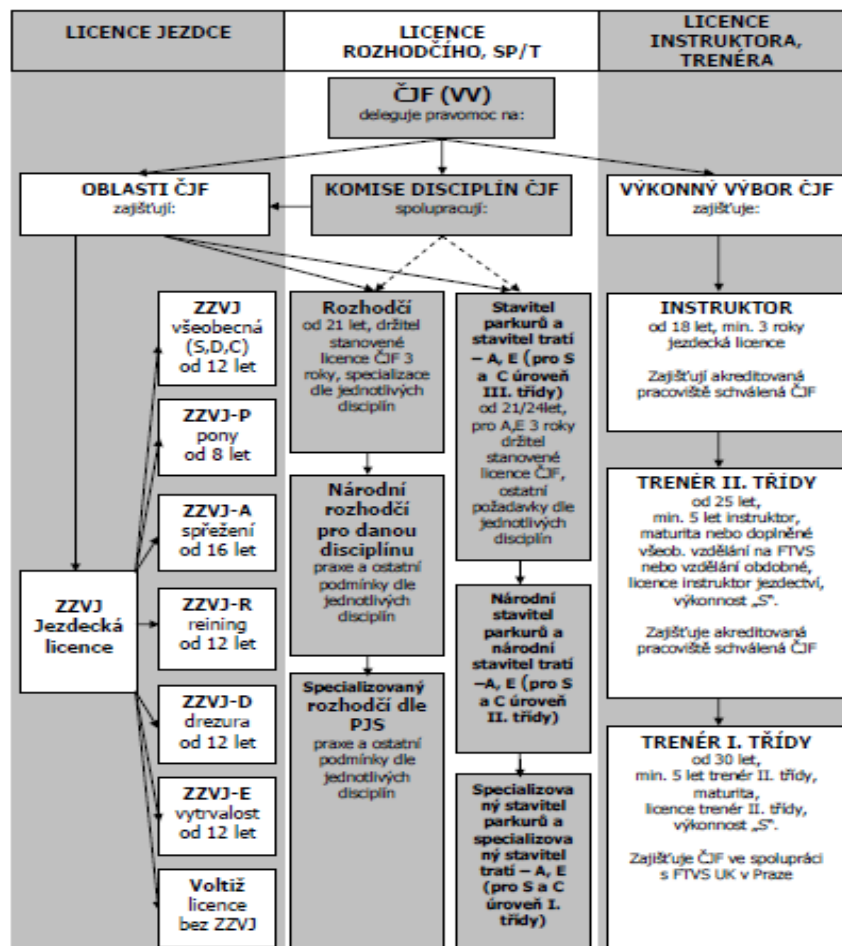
LICENCE JEZDCE

LICENCE ROZHODČÍHO, SP/T

LICENCE INSTRUKTORA, TRENÉRA

ČJF (VV)
deleguje pravomoc na:

OBLASTI ČJF
zajišťují:

KOMISE DISCIPLÍN ČJF
spolupracují:

VÝKONNÝ VÝBOR ČJF
zajišťuje:

ZZVJ
všeobecná (S,D,C)
od 12 let

ZZVJ-P
pony
od 8 let

ZZVJ-A
spřežení
od 16 let

ZZVJ-R
reining
od 12 let

ZZVJ-D
drezura
od 12 let

ZZVJ-E
vytrvalost
od 12 let

Voltiž
licence
bez ZZVJ

ZZVJ
Jezdecká
licence

Rozhodčí
od 21 let, držitel stanovené licence ČJF 3 roky, specializace dle jednotlivých disciplín

Národní rozhodčí pro danou disciplínu
praxe a ostatní podmínky dle jednotlivých disciplín

Specializovaný rozhodčí dle PJS
praxe a ostatní podmínky dle jednotlivých disciplín

Stavitel parkurů a stavitel tratí – A, E (pro S a C úroveň III. třídy)
od 21/24let, pro A,E 3 roky držitel stanovené licence ČJF, ostatní požadavky dle jednotlivých disciplín

Národní stavitel parkurů a národní stavitel tratí –A, E (pro S a C úroveň II. třídy)

Specializovaný stavitel parkurů a specializovaný stavitel tratí – A, E (pro S a C úroveň I. třídy)

INSTRUKTOR
od 18 let, min. 3 roky jezdecká licence

Zajišťují akreditovaná pracoviště schválená ČJF

TRENÉR II. TŘÍDY
od 25 let, min. 5 let instruktor, maturita nebo doplněné všeob. vzdělání na FTVS nebo vzdělání obdobné, licence instruktor jezdectví, výkonnost „S".

Zajišťuje akreditovaná pracoviště schválená ČJF

TRENÉR I. TŘÍDY
od 30 let, min. 5 let trenér II. třídy, maturita, licence trenér II. třídy, výkonnost „S".

Zajišťuje ČJF ve spolupráci s FTVS UK v Praze